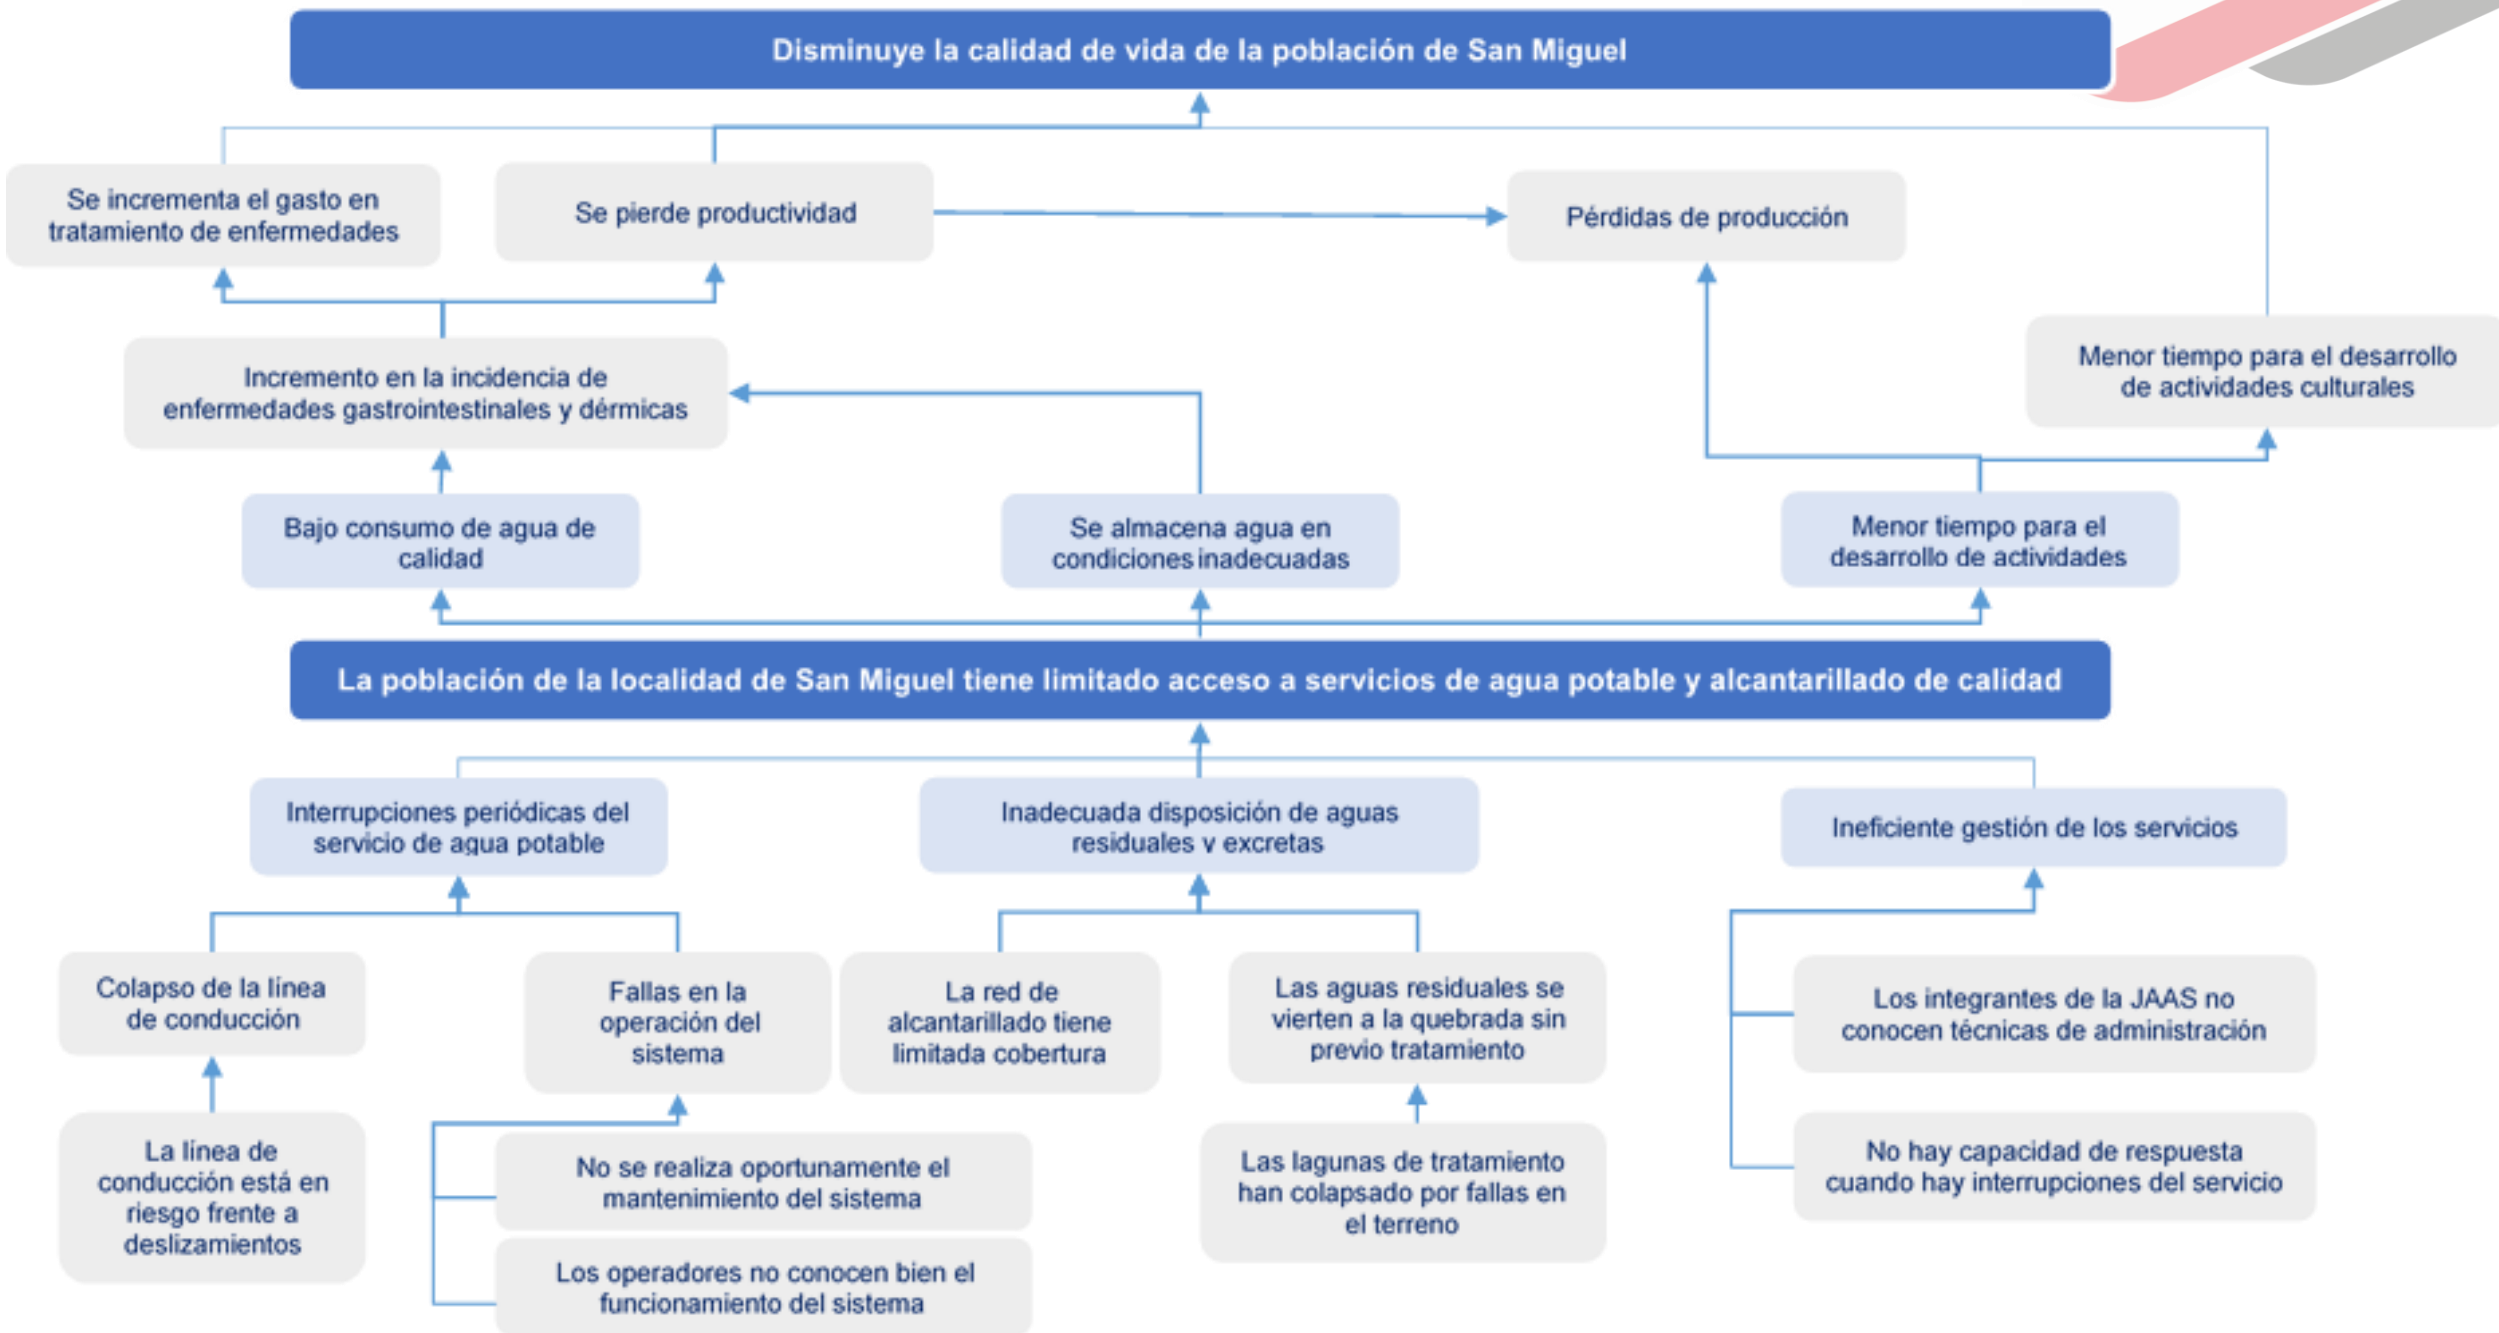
Disminuye la calidad de vida de la población de San Miguel

Se incrementa el gasto en tratamiento de enfermedades

Se pierde productividad

Pérdidas de producción

Menor tiempo para el desarrollo de actividades culturales

Incremento en la incidencia de enfermedades gastrointestinales y dérmicas

Bajo consumo de agua de calidad

Se almacena agua en condiciones inadecuadas

Menor tiempo para el desarrollo de actividades

La población de la localidad de San Miguel tiene limitado acceso a servicios de agua potable y alcantarillado de calidad

Interrupciones periódicas del servicio de agua potable

Inadecuada disposición de aguas residuales y excretas

Ineficiente gestión de los servicios

Colapso de la línea de conducción

Fallas en la operación del sistema

La red de alcantarillado tiene limitada cobertura

Las aguas residuales se vierten a la quebrada sin previo tratamiento

Los integrantes de la JAAS no conocen técnicas de administración

La línea de conducción está en riesgo frente a deslizamientos

No se realiza oportunamente el mantenimiento del sistema

Los operadores no conocen bien el funcionamiento del sistema

Las lagunas de tratamiento han colapsado por fallas en el terreno

No hay capacidad de respuesta cuando hay interrupciones del servicio